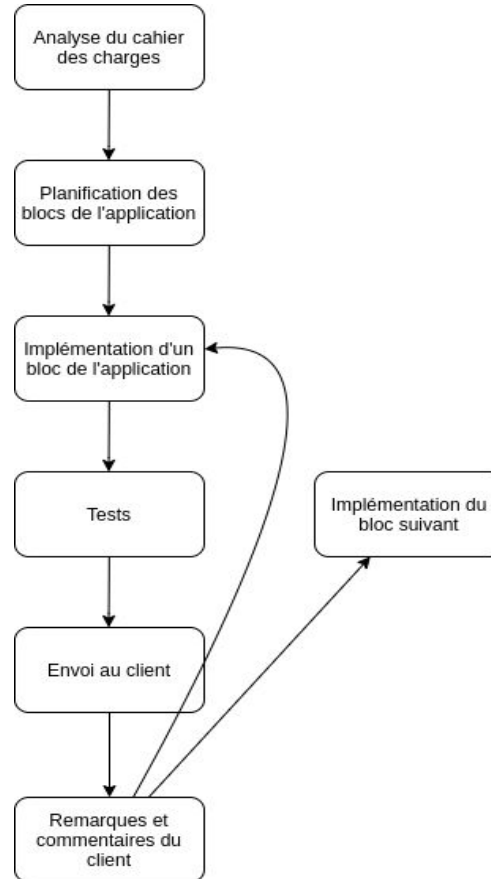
Analyse du cahier des charges

Planification des blocs de l'application

Implémentation d'un bloc de l'application

Tests

Implémentation du bloc suivant

Envoi au client

Remarques et commentaires du client